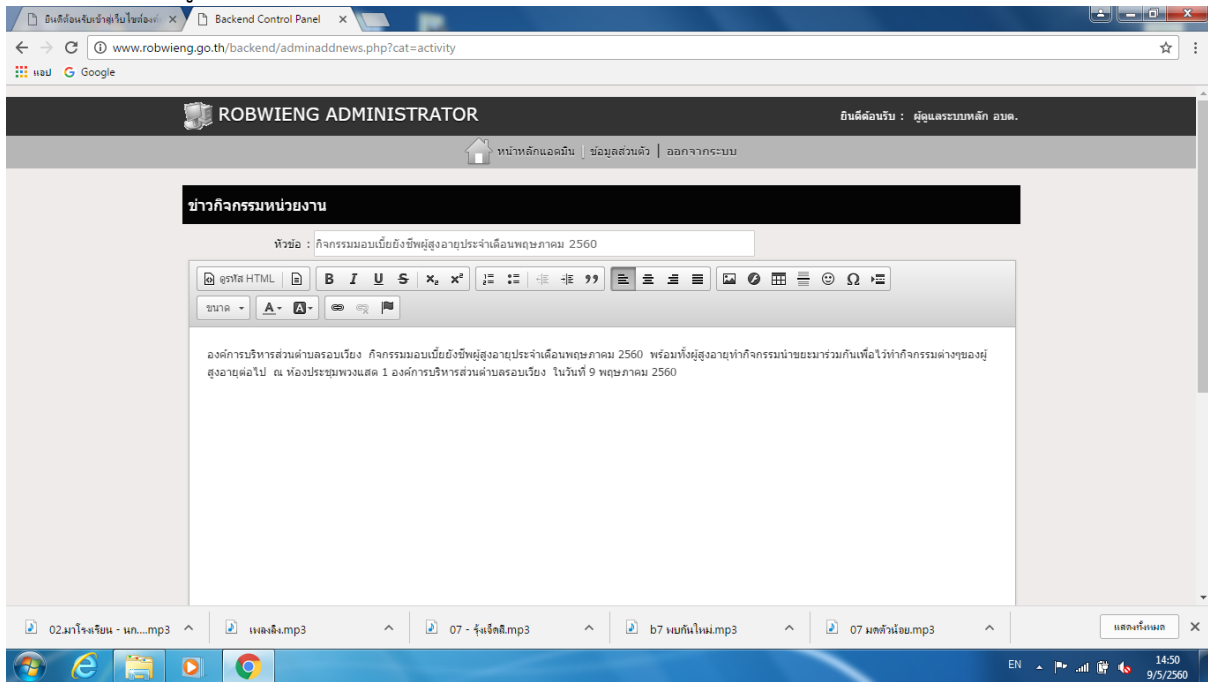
ยินดีต้อนรับเข้าสู่เว็บไซต์องค์ ×
Backend Control Panel ×

www.robwieng.go.th/backend/adminaddnews.php?cat=activity

แอป Google

ROBWIENG ADMINISTRATOR

ยินดีต้อนรับ : ผู้ดูแลระบบหลัก อบต.

หน้าหลักแอดมิน | ข้อมูลส่วนตัว | ออกจากระบบ

ข่าวกิจกรรมหน่วยงาน

หัวข้อ : กิจกรรมมอบเบี้ยยังชีพผู้สูงอายุประจำเดือนพฤษภาคม 2560

ดูรหัส HTML

ขนาด

องค์การบริหารส่วนตำบลรอบเวียง กิจกรรมมอบเบี้ยยังชีพผู้สูงอายุประจำเดือนพฤษภาคม 2560 พร้อมทั้งผู้สูงอายุทำกิจกรรมนำขยะมาร่วมกันเพื่อไว้ทำกิจกรรมต่างๆของผู้สูงอายุต่อไป ณ ห้องประชุมพวงแสด 1 องค์การบริหารส่วนตำบลรอบเวียง ในวันที่ 9 พฤษภาคม 2560

02.มาโรงเรียน - นก....mp3
เพลงลิง.mp3
07 - รุ้งเจ็ดสี.mp3
b7 พบกันใหม่.mp3
07 มดตัวน้อย.mp3
แสดงทั้งหมด

EN
14:50
9/5/2560